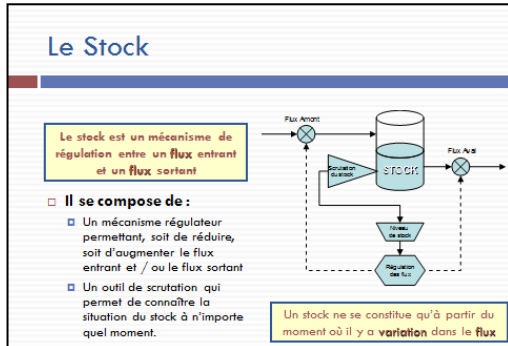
Le Stock

Le stock est un mécanisme de régulation entre un flux entrant et un flux sortant

Il se compose de :

Un mécanisme régulateur permettant, soit de réduire, soit d'augmenter le flux entrant et / ou le flux sortant

Un outil de scrutation qui permet de connaître la situation du stock à n'importe quel moment.

Flux Amont

Flux Aval

Scrutation du stock

STOCK

Niveau de stock

Régulation des flux

Un stock ne se constitue qu'à partir du moment où il y a variation dans le flux